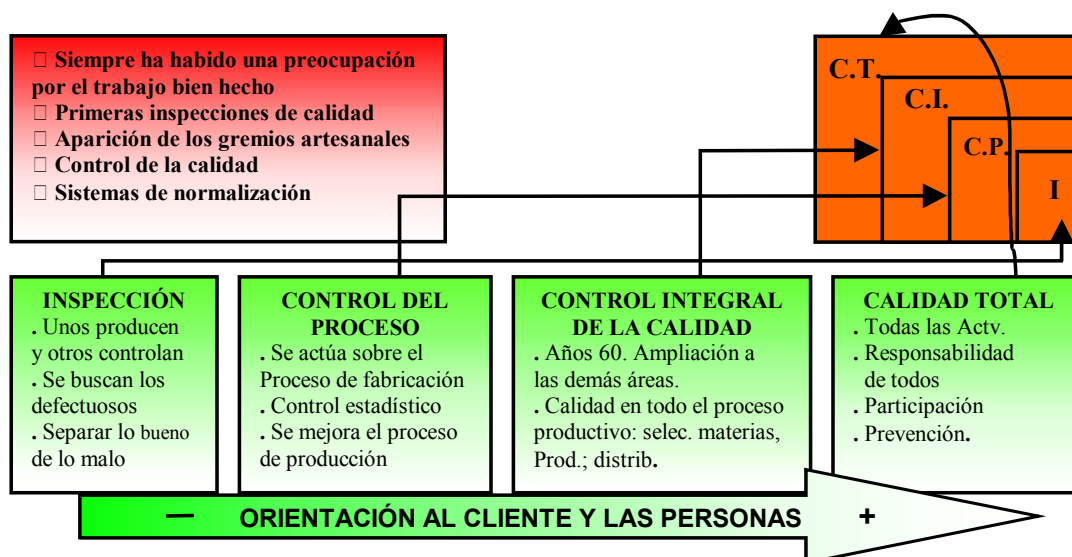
Siempre ha habido una preocupación por el trabajo bien hecho
Primeras inspecciones de calidad
Aparición de los gremios artesanales
Control de la calidad
Sistemas de normalización

C.T.
C.I.
C.P.
I

INSPECCIÓN
. Unos producen y otros controlan
. Se buscan los defectuosos
. Separar lo bueno de lo malo

CONTROL DEL PROCESO
. Se actúa sobre el Proceso de fabricación
. Control estadístico
. Se mejora el proceso de producción

CONTROL INTEGRAL DE LA CALIDAD
. Años 60. Ampliación a las demás áreas.
. Calidad en todo el proceso productivo: selec. materias, Prod.; distrib.

CALIDAD TOTAL
. Todas las Actv.
. Responsabilidad de todos
. Participación
. Prevención.

— ORIENTACIÓN AL CLIENTE Y LAS PERSONAS +